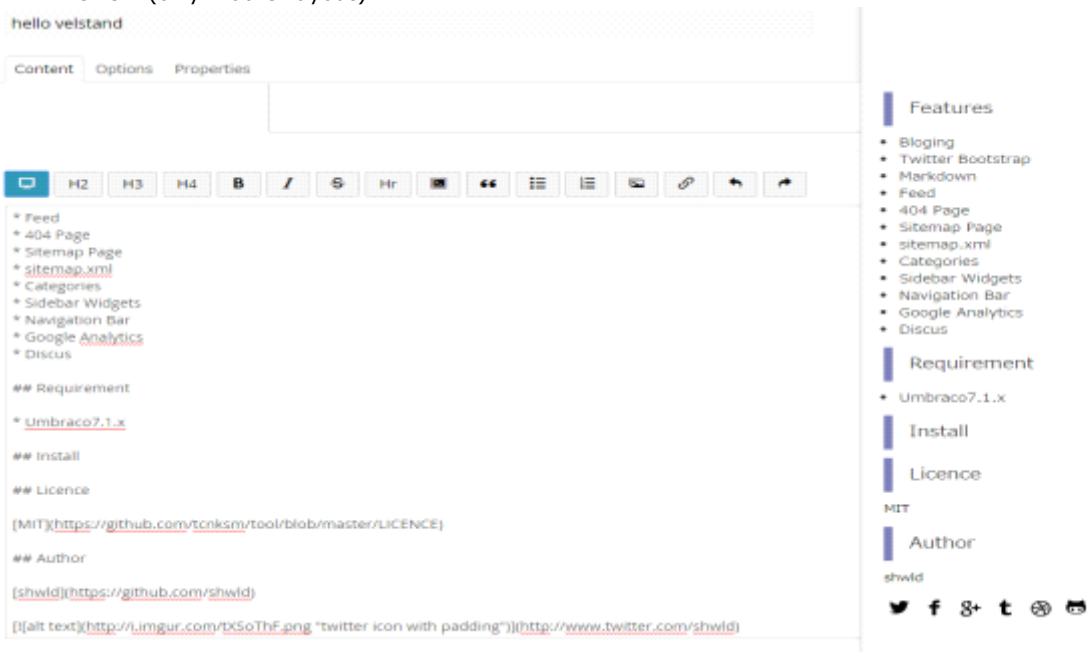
hello velstand

Content Options Properties

H2 H3 H4 B I S Hr

* Feed
* 404 Page
* Sitemap Page
* sitemap.xml
* Categories
* Sidebar Widgets
* Navigation Bar
* Google Analytics
* Discus

## Requirement

* Umbraco7.1.x

## Install

## Licence

[MIT](https://github.com/tcnksm/tool/blob/master/LICENCE)

## Author

[shwld](https://github.com/shwld)

[![alt text](http://i.imgur.com/tXSoThF.png "twitter icon with padding")](http://www.twitter.com/shwld)

Features

- Bloging
- Twitter Bootstrap
- Markdown
- Feed
- 404 Page
- Sitemap Page
- sitemap.xml
- Categories
- Sidebar Widgets
- Navigation Bar
- Google Analytics
- Discus

Requirement

- Umbraco7.1.x

Install

Licence

MIT

Author

shwld